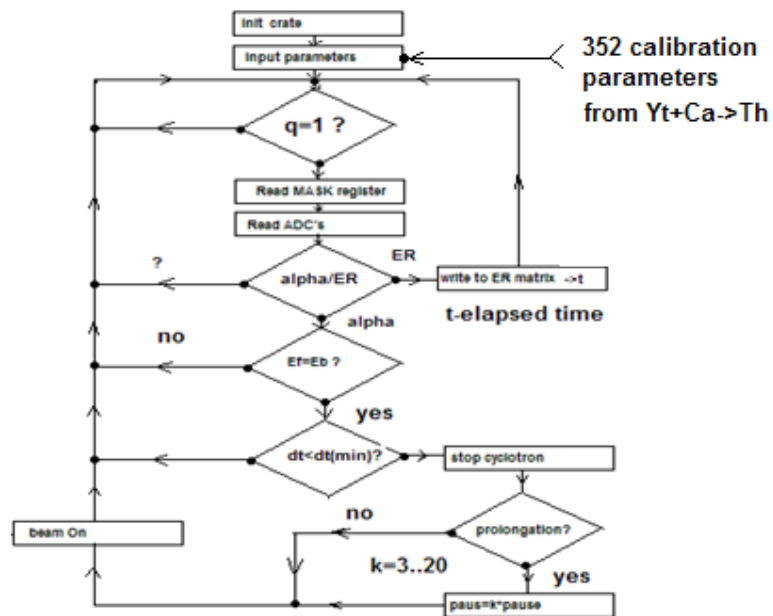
init crate

input parameters

352 calibration parameters from Yt+Ca->Th

q=1 ?

Read MASK register

Read ADC's

?

ER

alpha/ER

write to ER matrix ->t

alpha

t-elapsed time

no

Ef=Eb ?

yes

dt<dt(min)?

stop cyclotron

no

prolongation?

beam On

k=3..20

yes

paus=k*pause